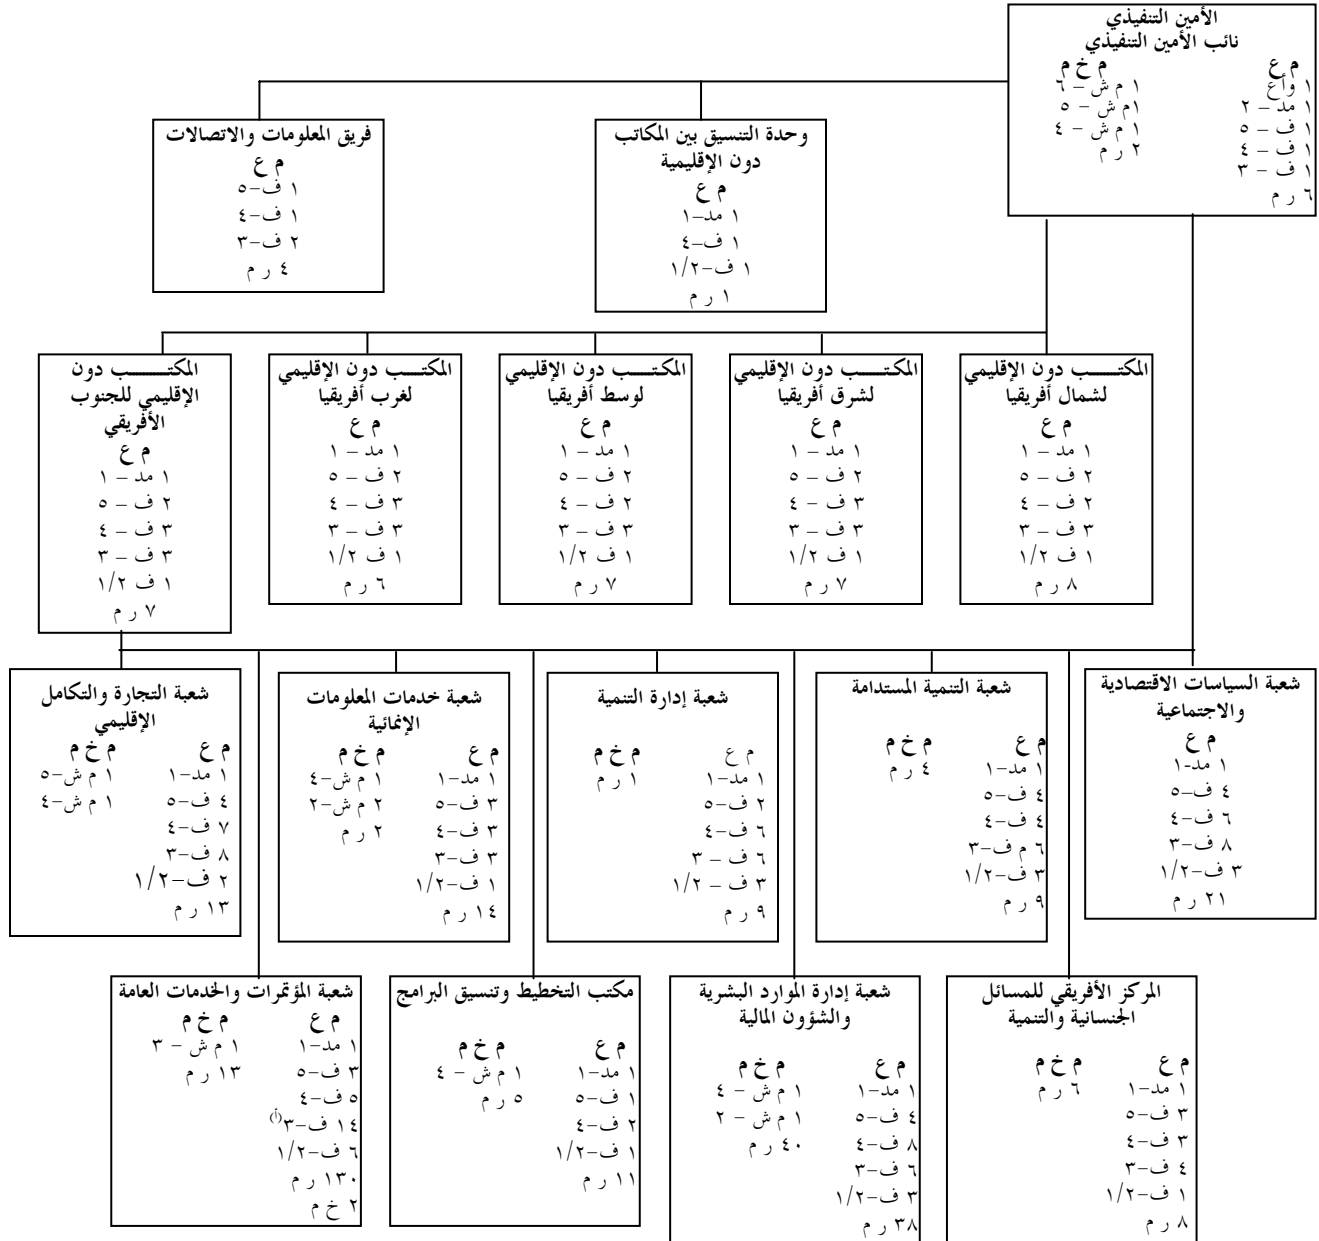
الأمين التنفيذي
نائب الأمين التنفيذي
م ع
١ وأع
١ مد – ٢
١ ف – ٥
١ ف – ٤
١ ف – ٣
٦ ر م
م خ م
١ م ش – ٦
١م ش – ٥
١ م ش – ٤
٢ ر م

وحدة التنسيق بين المكاتب دون الإقليمية
م ع
١ مد–١
١ ف–٤
١ ف–١/٢
١ ر م

فريق المعلومات والاتصالات
م ع
١ ف–٥
١ ف–٤
٢ ف–٣
٤ ر م

المكتب دون الإقليمي لشمال أفريقيا
م ع
١ مد – ١
٢ ف – ٥
٢ ف – ٤
٣ ف – ٣
١ ف ١/٢
٨ ر م

المكتب دون الإقليمي لشرق أفريقيا
م ع
١ مد – ١
٢ ف – ٥
٣ ف – ٤
٣ ف – ٣
١ ف ١/٢
٧ ر م

المكتب دون الإقليمي لوسط أفريقيا
م ع
١ مد – ١
٢ ف – ٥
٢ ف – ٤
٣ ف – ٣
١ ف ١/٢
٧ ر م

المكتب دون الإقليمي لغرب أفريقيا
م ع
١ مد – ١
٢ ف – ٥
٣ ف – ٤
٣ ف – ٣
١ ف ١/٢
٦ ر م

المكتب دون الإقليمي للجنوب الأفريقي
م ع
١ مد – ١
٢ ف – ٥
٣ ف – ٤
٣ ف – ٣
١ ف ١/٢
٧ ر م

شعبة السياسات الاقتصادية والاجتماعية
م ع
١ مد-١
٤ ف–٥
٦ ف–٤
٨ ف–٣
٣ ف–١/٢
٢١ ر م

شعبة التنمية المستدامة
م ع
١ مد–١
٤ ف–٥
٤ ف–٤
٦ م ف–٣
٣ ف–١/٢
٩ ر م
م خ م
٤ ر م

شعبة إدارة التنمية
م ع
١ مد–١
٢ ف–٥
٦ ف–٤
٦ ف – ٣
٣ ف – ١/٢
٩ ر م
م خ م
١ ر م

شعبة خدمات المعلومات الإنمائية
م ع
١ مد–١
٣ ف–٥
٣ ف–٤
٣ ف–٣
١ ف–١/٢
١٤ ر م
م خ م
١ م ش–٤
٢ م ش–٢
٢ ر م

شعبة التجارة والتكامل الإقليمي
م ع
١ مد–١
٤ ف–٥
٧ ف–٤
٨ ف–٣
٢ ف–١/٢
١٣ ر م
م خ م
١ م ش–٥
١ م ش–٤

المركز الأفريقي للمسائل الجنسانية والتنمية
م ع
١ مد–١
٣ ف–٥
٣ ف–٤
٤ ف–٣
١ ف–١/٢
٨ ر م
م خ م
٦ ر م

شعبة إدارة الموارد البشرية والشؤون المالية
م ع
١ مد–١
٤ ف–٥
٨ ف–٤
٦ ف–٣
٣ ف–١/٢
٣٨ ر م
م خ م
١ م ش – ٤
١ م ش – ٢
٤٠ ر م

مكتب التخطيط وتنسيق البرامج
م ع
١ مد–١
١ ف–٥
٢ ف–٤
١ ف–١/٢
١١ ر م
م خ م
١ م ش – ٤
٥ ر م

شعبة المؤتمرات والخدمات العامة
م ع
١ مد–١
٣ ف–٥
٥ ف–٤
١٤ ف–٣^(أ)
٦ ف–١/٢
١٣٠ ر م
٢ خ م
م خ م
١ م ش – ٣
١٣ ر م